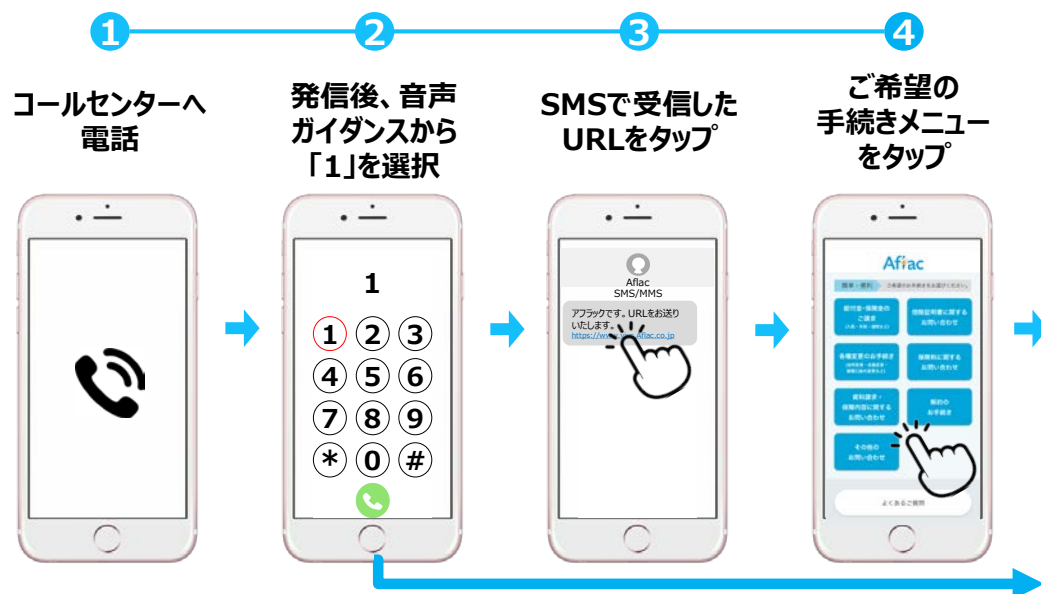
1
2
3
4

コールセンターへ電話

発信後、音声ガイダンスから「1」を選択

1

1 2 3
4 5 6
7 8 9
＊ 0 #

SMSで受信したURLをタップ

Aflac
SMS/MMS

アフラックです。URLをお送りいたします。
https://ww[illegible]aflac.co.jp

ご希望の手続きメニューをタップ

Aflac

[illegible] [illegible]

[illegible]
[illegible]
各種変更のお手続き
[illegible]
資料請求・保障内容に関するお問い合わせ
解約のお手続き
その他のお問い合わせ

よくあるご質問